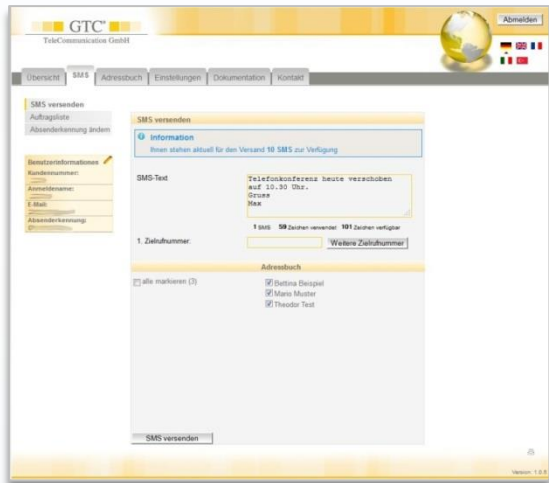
GTC®
TeleCommunication GmbH

Abmelden

Übersicht SMS Adressbuch Einstellungen Dokumentation Kontakt

SMS versenden
Auftragsliste
Absenderkennung ändern

Benutzerinformationen
Kundennummer:
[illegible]
Anmeldename:
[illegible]
E-Mail:
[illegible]
Absenderkennung:
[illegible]

SMS versenden

Information
Ihnen stehen aktuell für den Versand 10 SMS zur Verfügung

SMS-Text

Telefonkonferenz heute verschoben
auf 10.30 Uhr.
Gruss
Max

1 SMS 59 Zeichen verwendet 101 Zeichen verfügbar

1. Zielrufnummer:

Weitere Zielrufnummer

Adressbuch

alle markieren (3)

Bettina Beispiel
Mario Muster
Theodor Test

SMS versenden

Version: 1.0.5